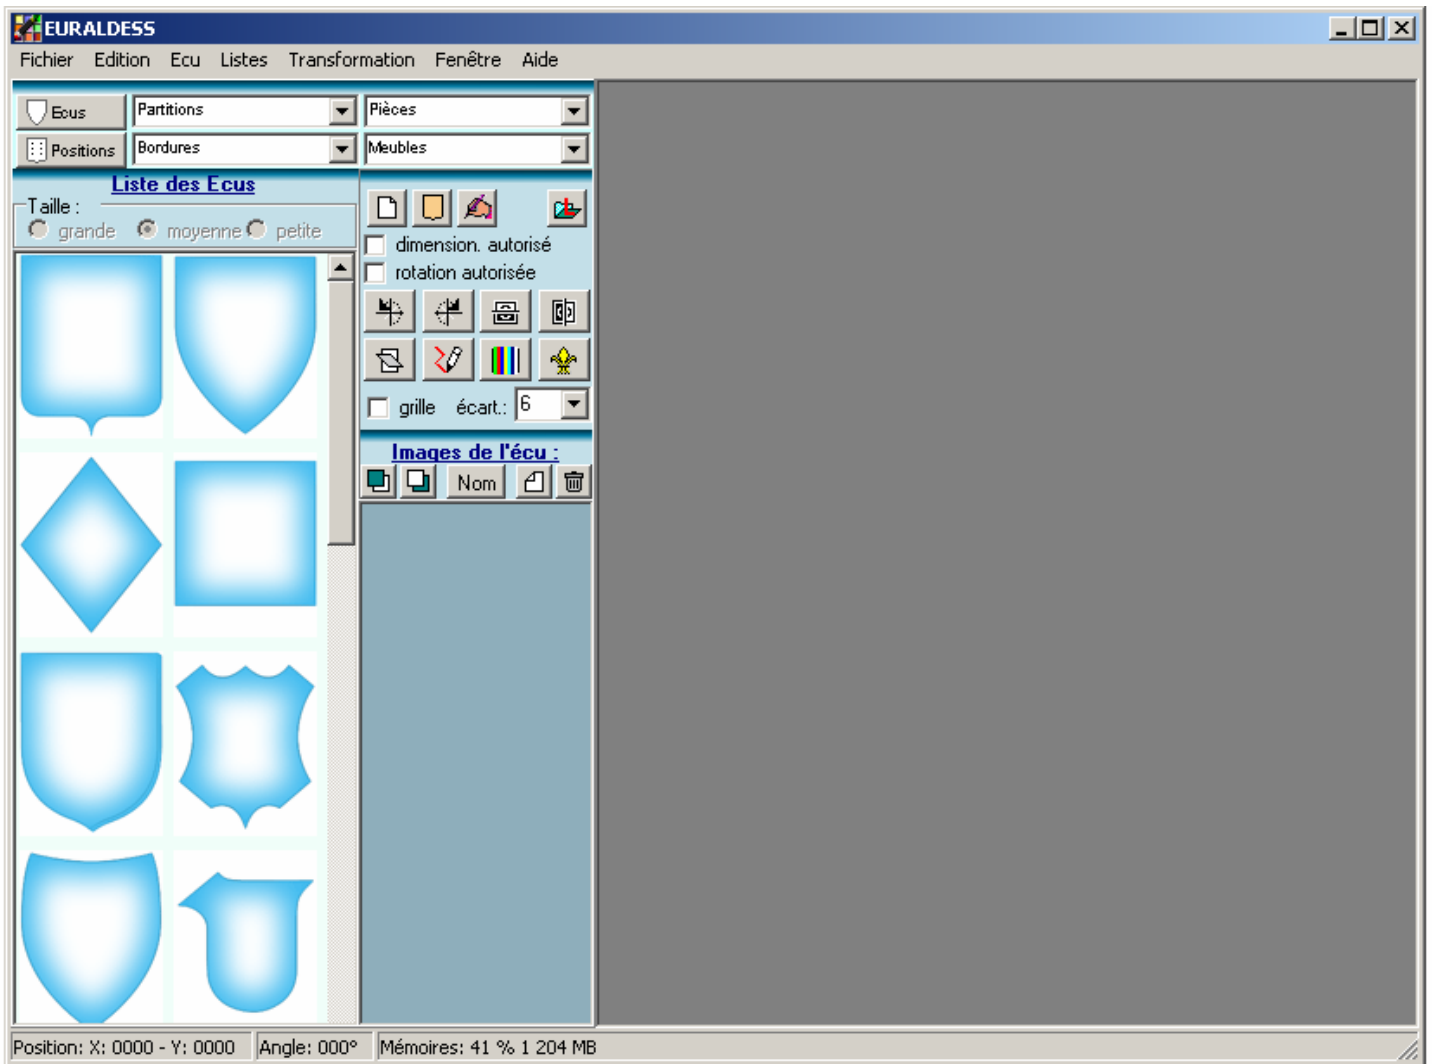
EURALDESS

Fichier Edition Ecu Listes Transformation Fenêtre Aide

Ecus
Partitions
Pièces
Positions
Bordures
Meubles

Liste des Ecus
Taille :
grande moyenne petite

dimension. autorisé
rotation autorisée

grille écart.: 6

Images de l'écu :
Nom

Position: X: 0000 - Y: 0000 Angle: 000° Mémoires: 41 % 1 204 MB